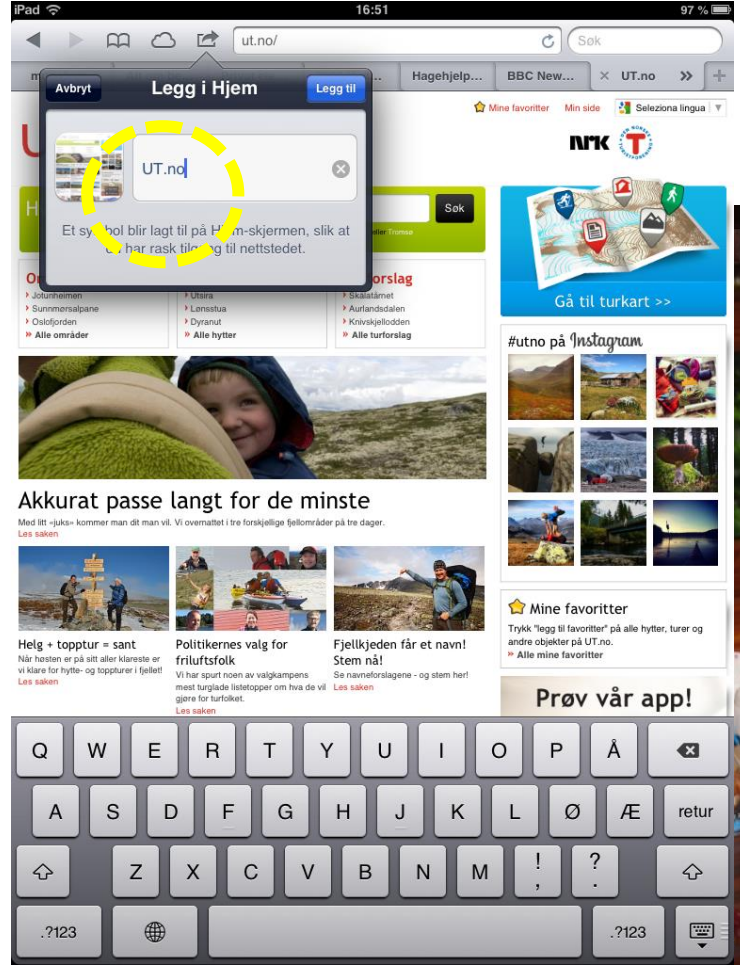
iPad 16:51 97 %

ut.no/ Søk

Hagehjelp... BBC New... UT.no »

Avbryt Legg i Hjem Legg til

UT.no

Et sy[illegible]bol blir lagt til på H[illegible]m-skjermen, slik at d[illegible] har rask til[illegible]g til nettstedet.

Mine favoritter Min side Seleziona lingua

NRK

Søk

Gå til turkart >>

#utno på Instagram

Jotunheimen
Sunnmørsalpane
Oslofjorden
Alle områder

Utsira
Lønsstua
Dyranut
Alle hytter

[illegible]forslag
Skålatårnet
Aurlandsdalen
Knivskjelloden
Alle turforslag

Akkurat passe langt for de minste
Med litt «juks» kommer man dit man vil. Vi overnattet i tre forskjellige fjellområder på tre dager.
Les saken

Helg + topptur = sant
Når høsten er på sitt aller klareste er vi klare for hytte- og toppturer i fjellet!
Les saken

Politikernes valg for friluftsfolk
Vi har spurt noen av valgkampens mest turglade listetopper om hva de vil gjøre for turfolket.
Les saken

Fjellkjeden får et navn! Stem nå!
Se navneforslagene - og stem her!
Les saken

Mine favoritter
Trykk "legg til favoritter" på alle hytter, turer og andre objekter på UT.no.
Alle mine favoritter

Prøv vår app!

Q W E R T Y U I O P Å
A S D F G H J K L Ø Æ retur
Z X C V B N M ! , ? .
.?123 .?123